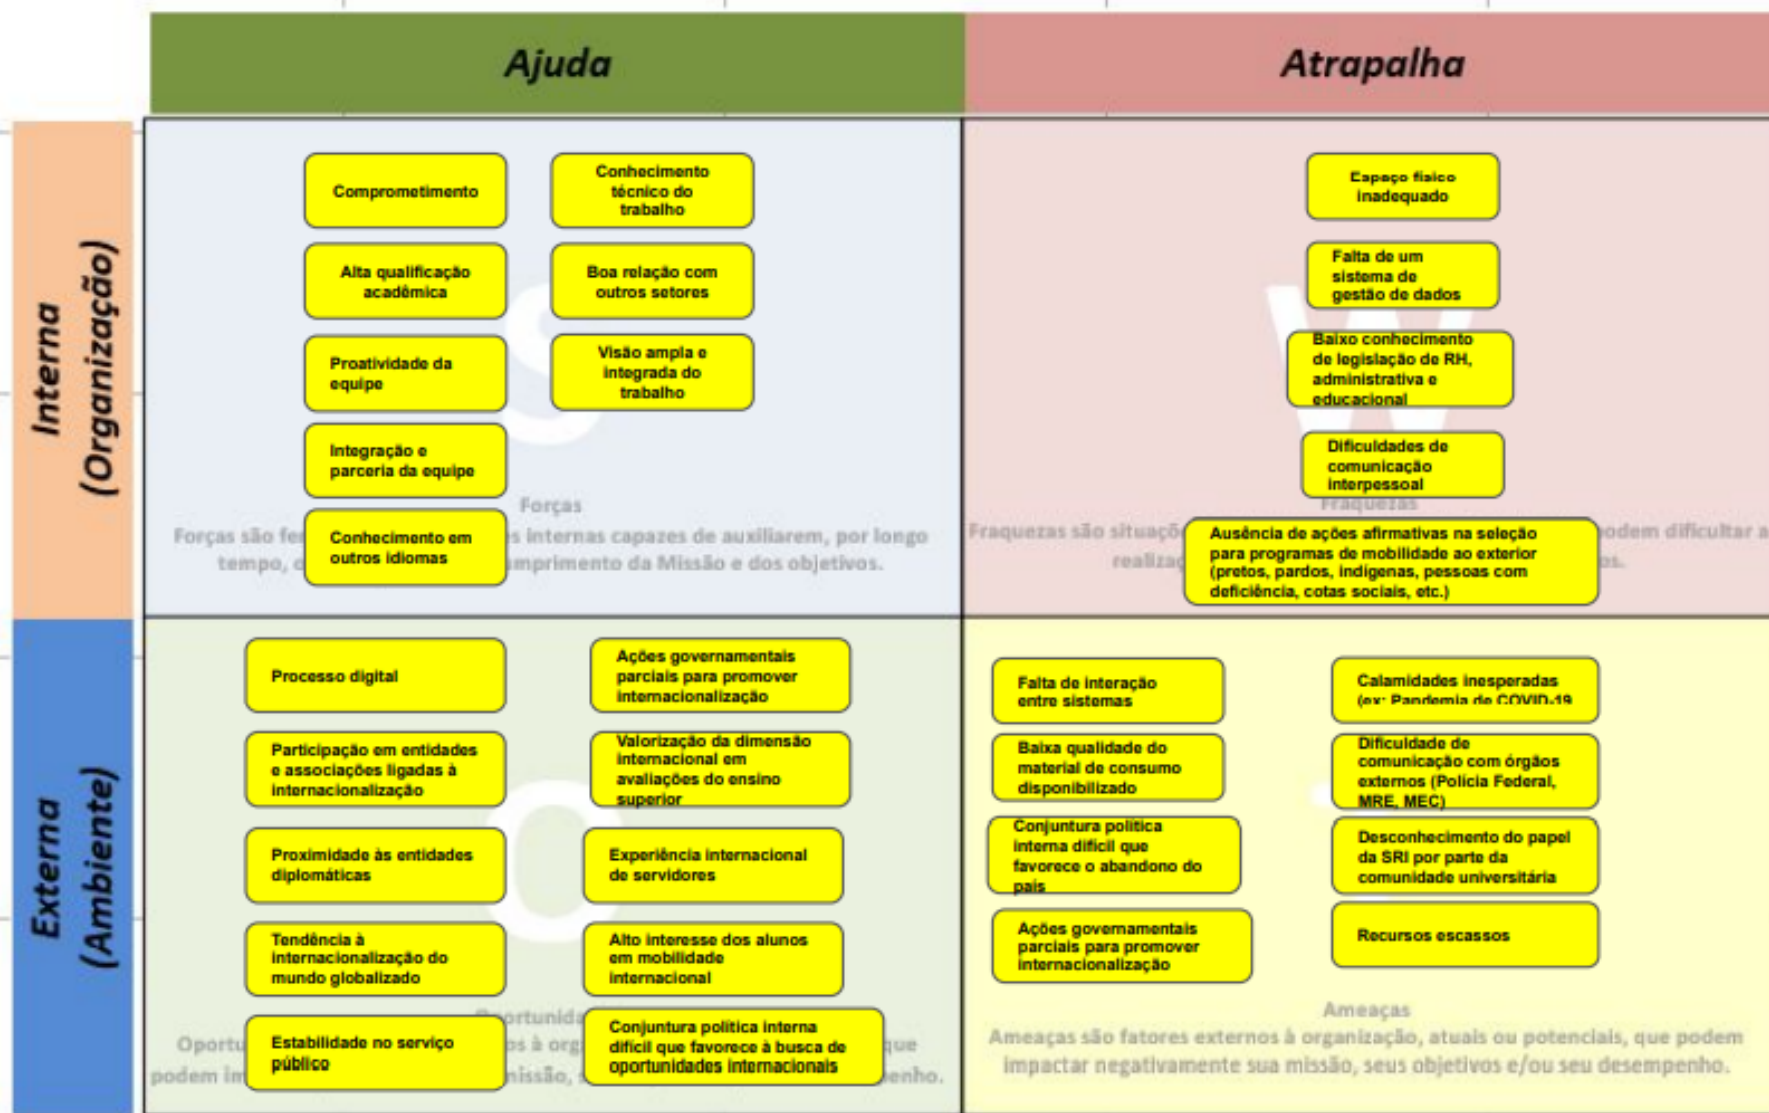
| | Ajuda | Atrapalha |
|---|---|---|
| Interna (Organização) | Comprometimento<br>Conhecimento técnico do trabalho<br>Alta qualificação acadêmica<br>Boa relação com outros setores<br>Proatividade da equipe<br>Visão ampla e integrada do trabalho<br>Integração e parceria da equipe<br>Conhecimento em outros idiomas<br>Forças<br>Forças são fe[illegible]s internas capazes de auxiliarem, por longo tempo, o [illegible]mprimento da Missão e dos objetivos. | Espaço físico inadequado<br>Falta de um sistema de gestão de dados<br>Baixo conhecimento de legislação de RH, administrativa e educacional<br>Dificuldades de comunicação interpessoal<br>Fraquezas<br>Fraquezas são situaçõ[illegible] podem dificultar a realiza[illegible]s.<br>Ausência de ações afirmativas na seleção para programas de mobilidade ao exterior (pretos, pardos, indígenas, pessoas com deficiência, cotas sociais, etc.) |
| Externa (Ambiente) | Processo digital<br>Ações governamentais parciais para promover internacionalização<br>Participação em entidades e associações ligadas à internacionalização<br>Valorização da dimensão internacional em avaliações do ensino superior<br>Proximidade às entidades diplomáticas<br>Experiência internacional de servidores<br>Tendência à internacionalização do mundo globalizado<br>Alto interesse dos alunos em mobilidade internacional<br>Oportunid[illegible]<br>Oportu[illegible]s à org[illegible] que podem im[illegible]missão, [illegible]enho.<br>Estabilidade no serviço público<br>Conjuntura política interna difícil que favorece à busca de oportunidades internacionais | Falta de interação entre sistemas<br>Calamidades inesperadas (ex: Pandemia de COVID-19<br>Baixa qualidade do material de consumo disponibilizado<br>Dificuldade de comunicação com órgãos externos (Polícia Federal, MRE, MEC)<br>Conjuntura política interna difícil que favorece o abandono do país<br>Desconhecimento do papel da SRI por parte da comunidade universitária<br>Ações governamentais parciais para promover internacionalização<br>Recursos escassos<br>Ameaças<br>Ameaças são fatores externos à organização, atuais ou potenciais, que podem impactar negativamente sua missão, seus objetivos e/ou seu desempenho. |